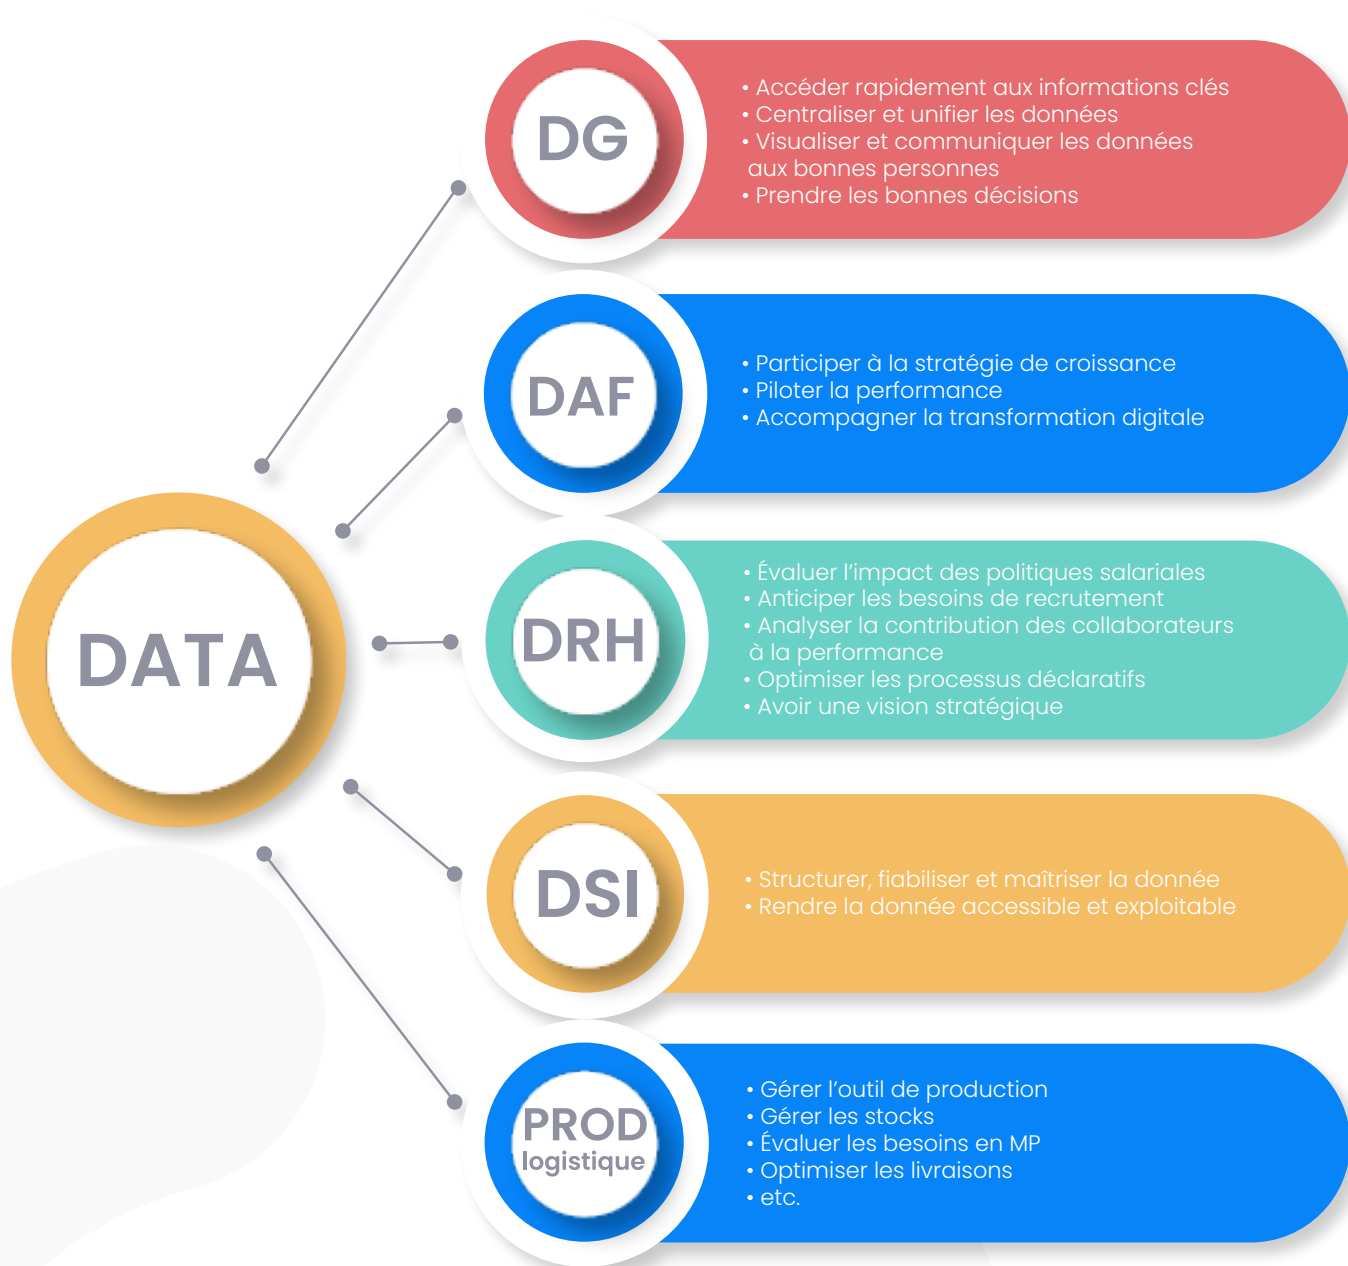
DATA

DG

• Accéder rapidement aux informations clés
• Centraliser et unifier les données
• Visualiser et communiquer les données aux bonnes personnes
• Prendre les bonnes décisions

DAF

• Participer à la stratégie de croissance
• Piloter la performance
• Accompagner la transformation digitale

DRH

• Évaluer l'impact des politiques salariales
• Anticiper les besoins de recrutement
• Analyser la contribution des collaborateurs à la performance
• Optimiser les processus déclaratifs
• Avoir une vision stratégique

DSI

• Structurer, fiabiliser et maîtriser la donnée
• Rendre la donnée accessible et exploitable

PROD logistique

• Gérer l'outil de production
• Gérer les stocks
• Évaluer les besoins en MP
• Optimiser les livraisons
• etc.